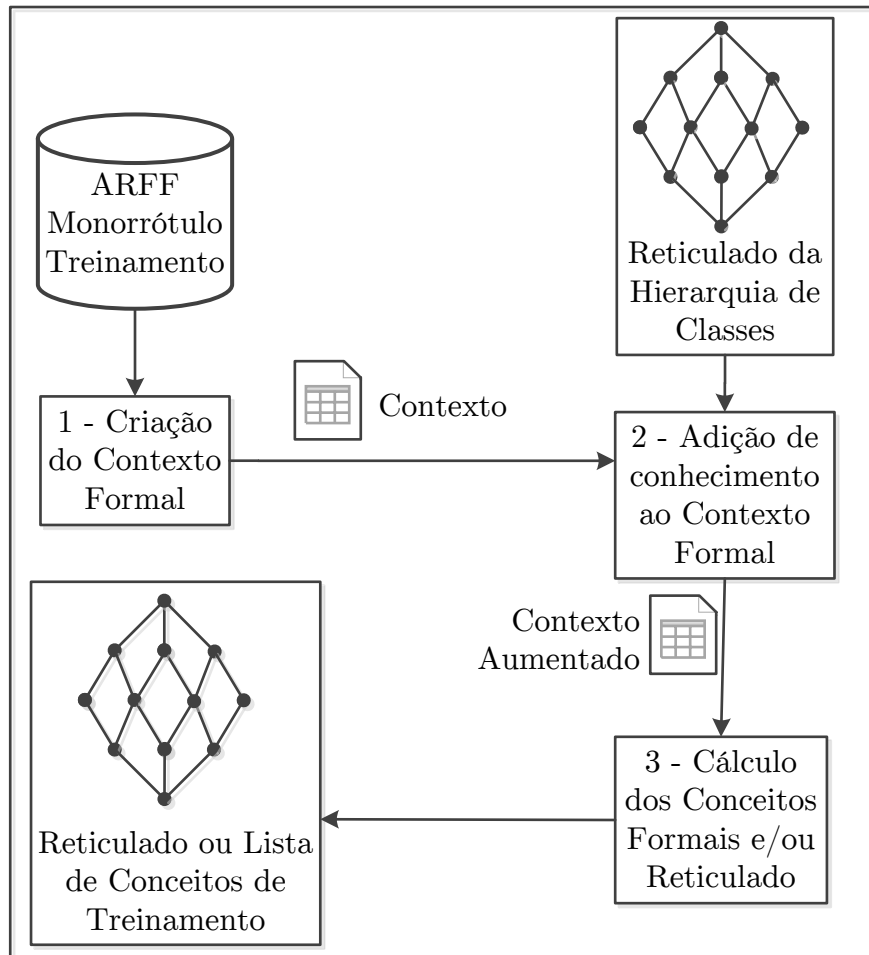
ARFF Monorrótulo Treinamento

Reticulado da Hierarquia de Classes

1 - Criação do Contexto Formal

Contexto

2 - Adição de conhecimento ao Contexto Formal

Contexto Aumentado

3 - Cálculo dos Conceitos Formais e/ou Reticulado

Reticulado ou Lista de Conceitos de Treinamento